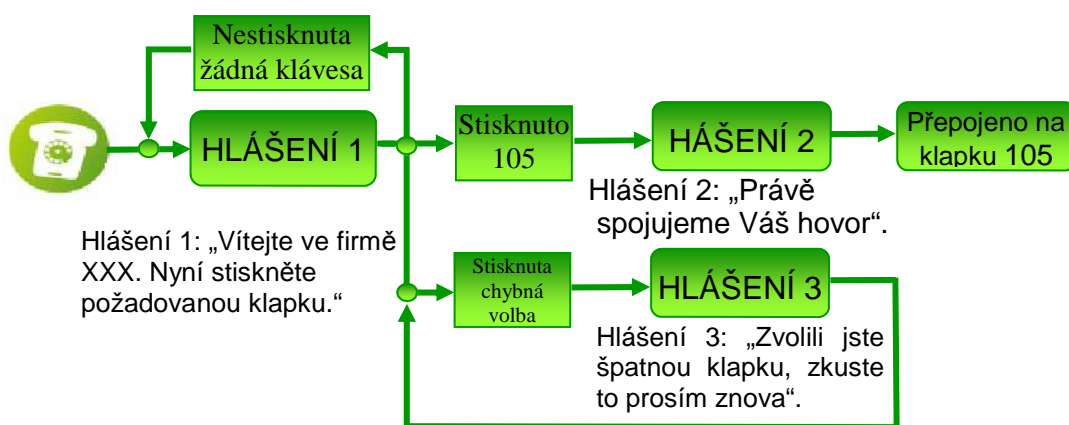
Nestisknuta žádná klávesa

HLÁŠENÍ 1

Stisknuto 105

HÁŠENÍ 2

Přepojeno na klapku 105

Hlášení 2: „Právě spojujeme Váš hovor".

Hlášení 1: „Vítejte ve firmě XXX. Nyní stiskněte požadovanou klapku.“

Stisknuta chybná volba

HLÁŠENÍ 3

Hlášení 3: „Zvolili jste špatnou klapku, zkuste to prosím znova".